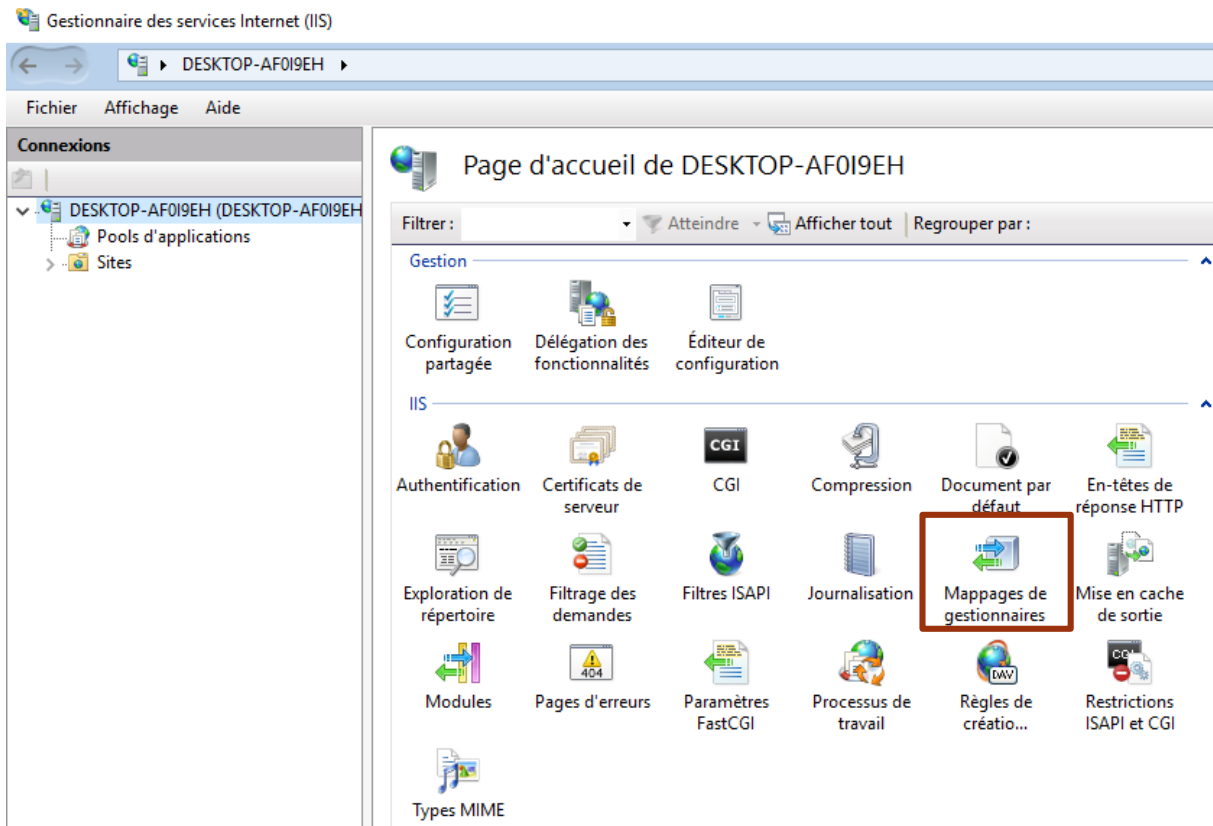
Gestionnaire des services Internet (IIS)

DESKTOP-AF0I9EH

Fichier Affichage Aide

Connexions

DESKTOP-AF0I9EH (DESKTOP-AF0I9EH
Pools d'applications
Sites

Page d'accueil de DESKTOP-AF0I9EH

Filtrer : Atteindre Afficher tout Regrouper par :

Gestion

Configuration partagée
Délégation des fonctionnalités
Éditeur de configuration

IIS

Authentification
Certificats de serveur
CGI
CGI
Compression
Document par défaut
En-têtes de réponse HTTP
Exploration de répertoire
Filtrage des demandes
Filtres ISAPI
Journalisation
Mappages de gestionnaires
Mise en cache de sortie
Modules
404
Pages d'erreurs
Paramètres FastCGI
Processus de travail
DAV
Règles de créatio...
CGI
Restrictions ISAPI et CGI
Types MIME